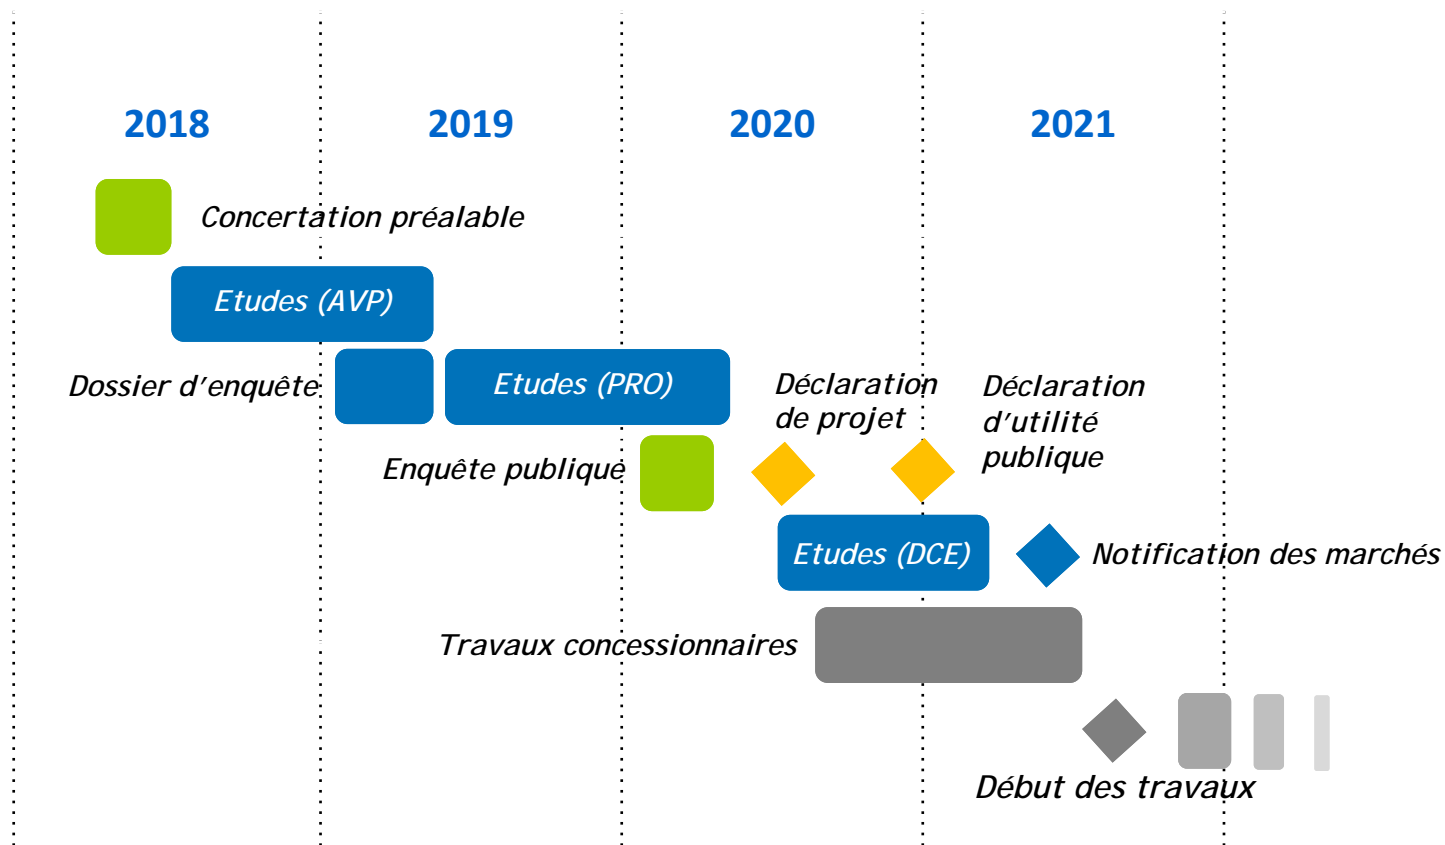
2018

2019

2020

2021

Concertation préalable

Etudes (AVP)

Dossier d’enquête

Etudes (PRO)

Déclaration de projet

Déclaration d’utilité publique

Enquête publique

Etudes (DCE)

Notification des marchés

Travaux concessionnaires

Début des travaux